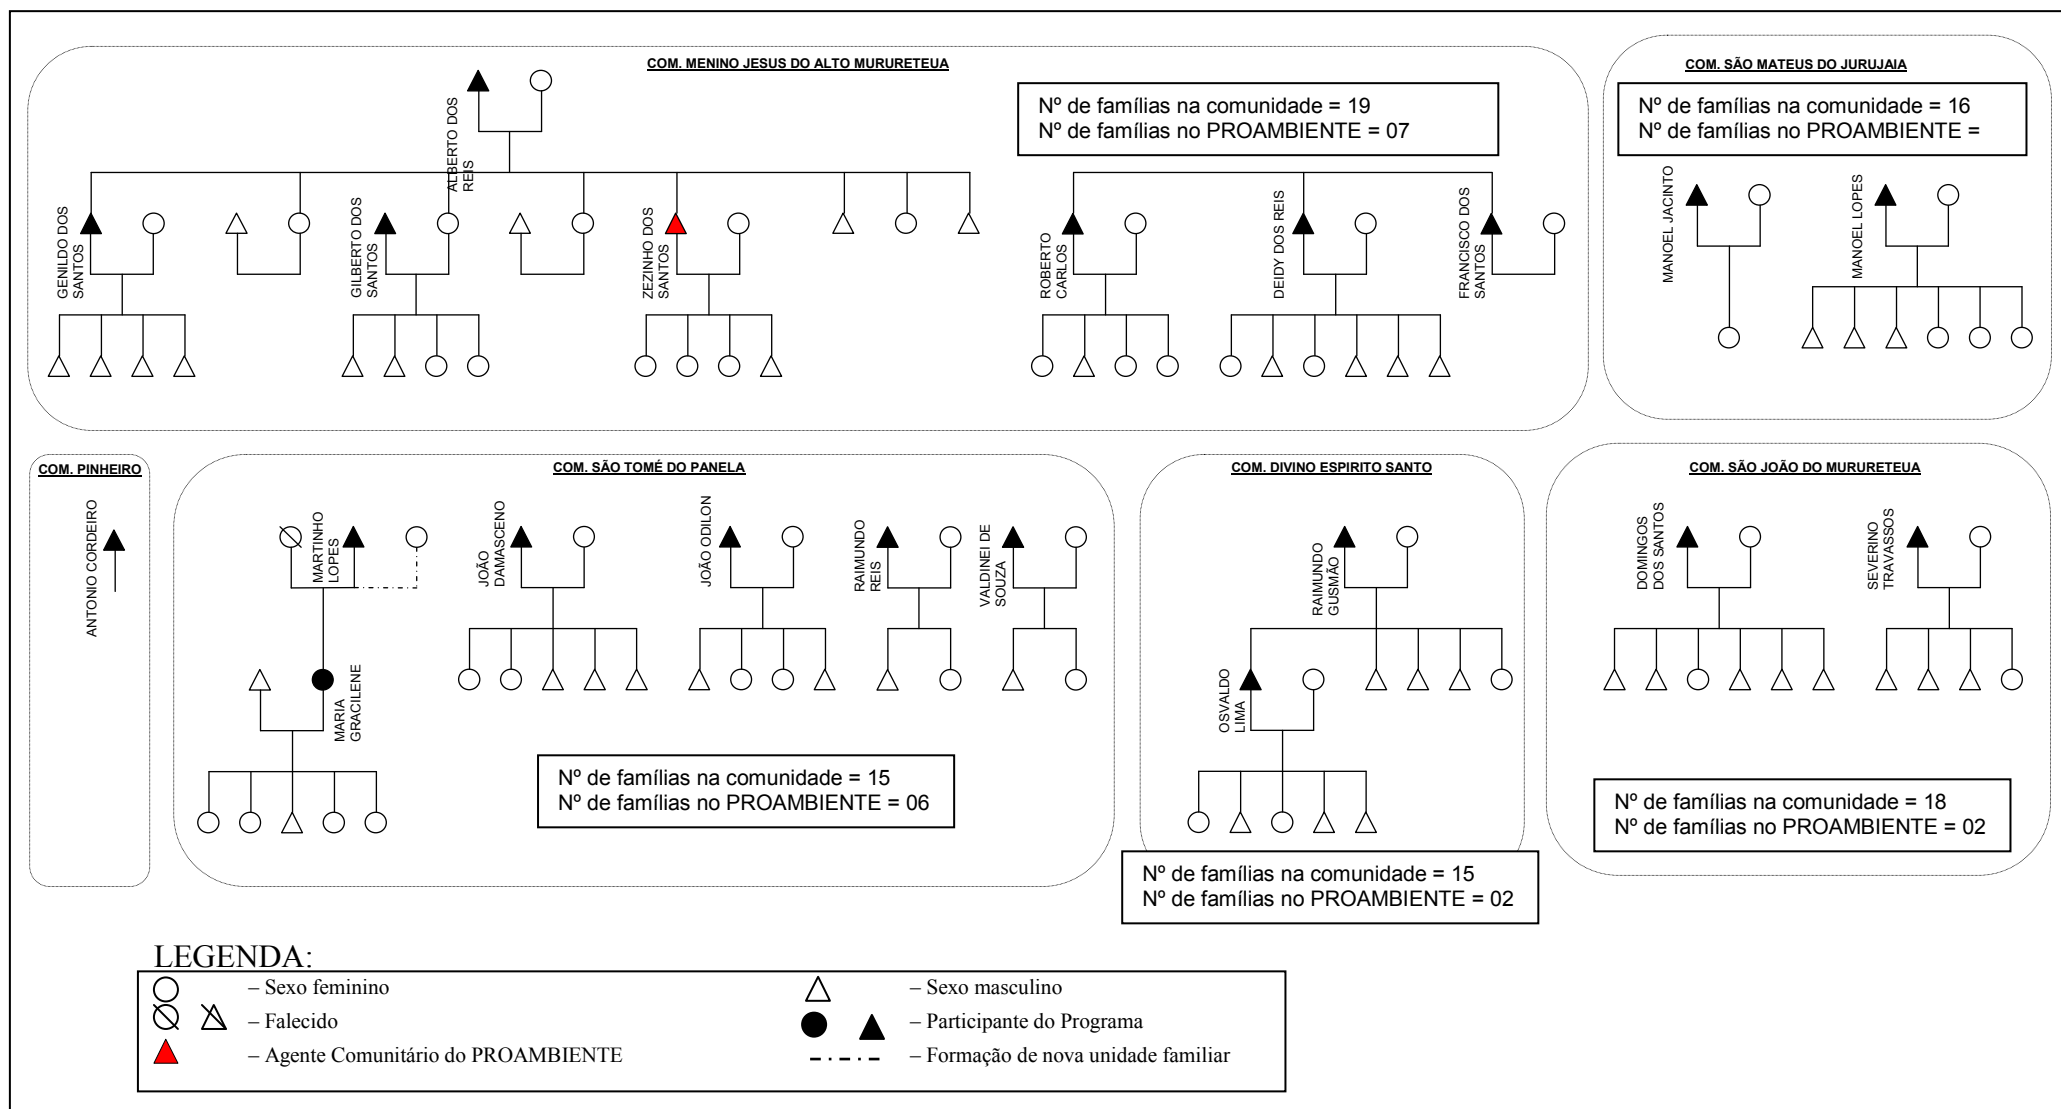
COM. MENINO JESUS DO ALTO MURURETEUA

ALBERTO DOS REIS

Nº de famílias na comunidade = 19
Nº de famílias no PROAMBIENTE = 07

GENILDO DOS SANTOS

GILBERTO DOS SANTOS

ZEZINHO DOS SANTOS

ROBERTO CARLOS

DEIDY DOS REIS

FRANCISCO DOS SANTOS

COM. SÃO MATEUS DO JURUJAIA

Nº de famílias na comunidade = 16
Nº de famílias no PROAMBIENTE =

MANOEL JACINTO

MANOEL LOPES

COM. PINHEIRO

ANTONIO CORDEIRO

COM. SÃO TOMÉ DO PANELA

MARTINHO LOPES

JOÃO DAMASCENO

JOÃO ODILON

RAIMUNDO REIS

VALDINEI DE SOUZA

MARIA GRACILENE

Nº de famílias na comunidade = 15
Nº de famílias no PROAMBIENTE = 06

COM. DIVINO ESPIRITO SANTO

RAIMUNDO GUSMÃO

OSVALDO LIMA

Nº de famílias na comunidade = 15
Nº de famílias no PROAMBIENTE = 02

COM. SÃO JOÃO DO MURURETEUA

DOMINGOS DOS SANTOS

SEVERINO TRAVASSOS

Nº de famílias na comunidade = 18
Nº de famílias no PROAMBIENTE = 02

LEGENDA:
– Sexo feminino
– Sexo masculino
– Falecido
– Participante do Programa
– Agente Comunitário do PROAMBIENTE
– Formação de nova unidade familiar